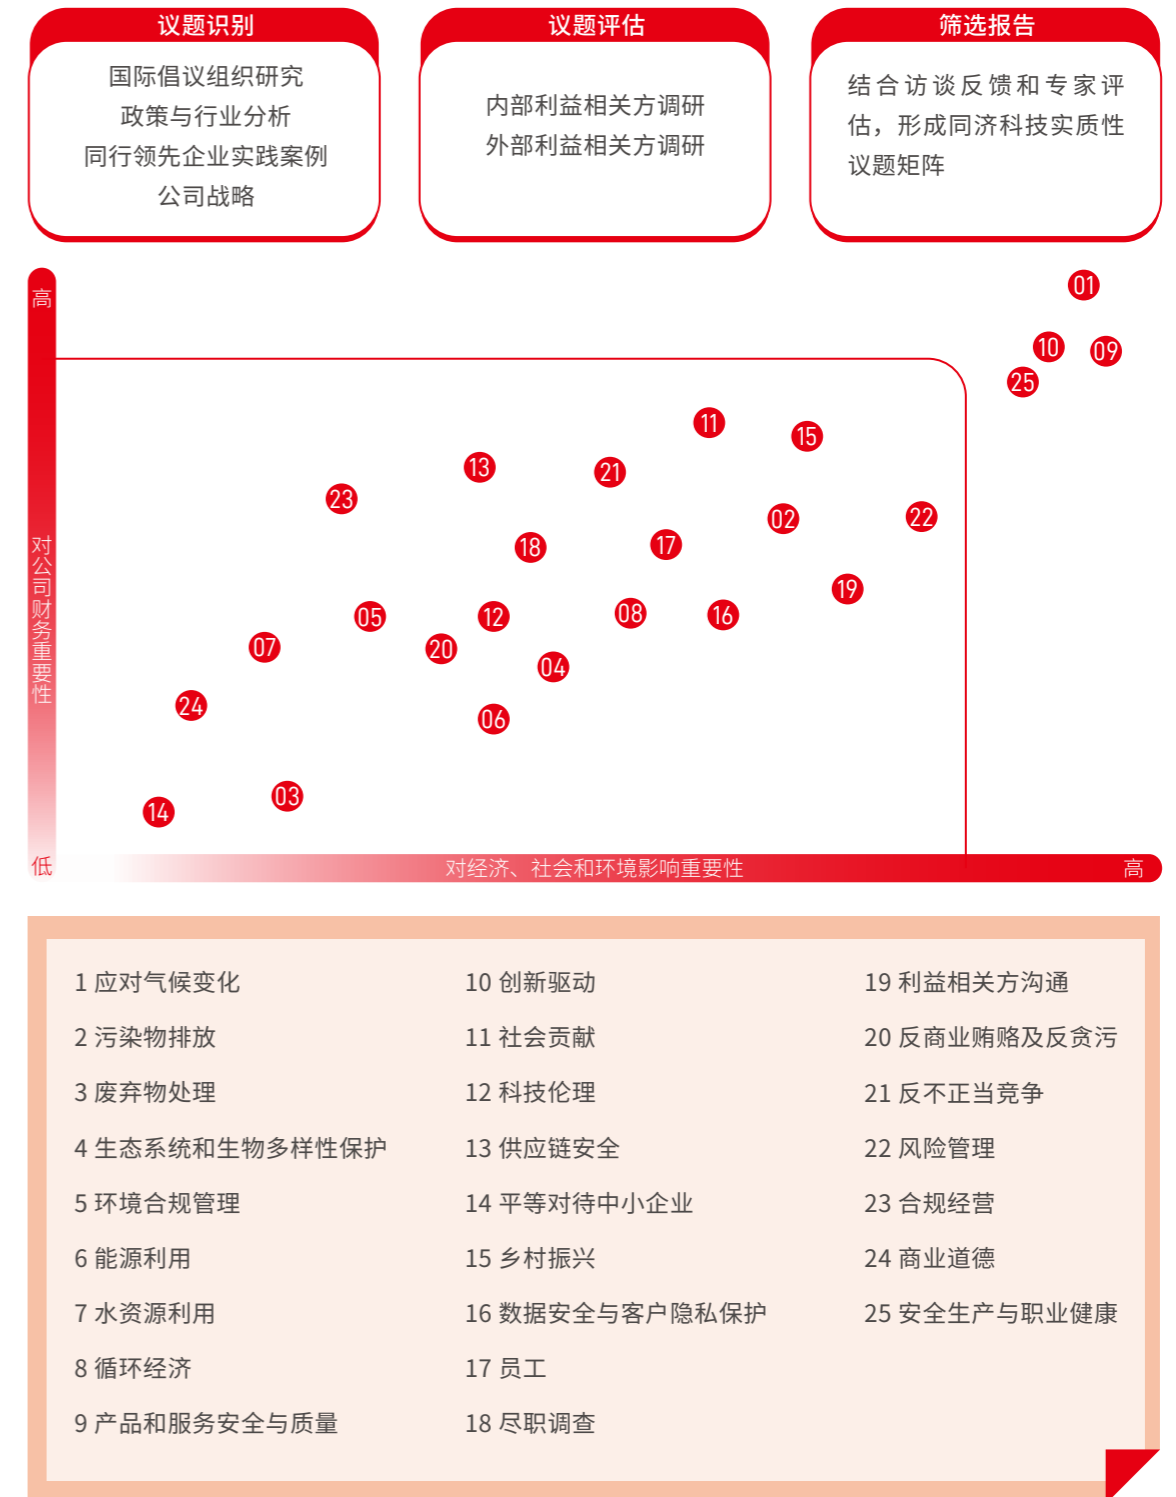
议题识别

国际倡议组织研究
政策与行业分析
同行领先企业实践案例
公司战略

议题评估

内部利益相关方调研
外部利益相关方调研

筛选报告

结合访谈反馈和专家评估，形成同济科技实质性议题矩阵

高

对公司财务重要性

低

01
10
09
25
11
15
13
21
23
02
22
18
17
19
05
12
08
16
07
20
04
24
06
03
14

对经济、社会和环境影响重要性

高

1 应对气候变化
2 污染物排放
3 废弃物处理
4 生态系统和生物多样性保护
5 环境合规管理
6 能源利用
7 水资源利用
8 循环经济
9 产品和服务安全与质量

10 创新驱动
11 社会贡献
12 科技伦理
13 供应链安全
14 平等对待中小企业
15 乡村振兴
16 数据安全与客户隐私保护
17 员工
18 尽职调查

19 利益相关方沟通
20 反商业贿赂及反贪污
21 反不正当竞争
22 风险管理
23 合规经营
24 商业道德
25 安全生产与职业健康